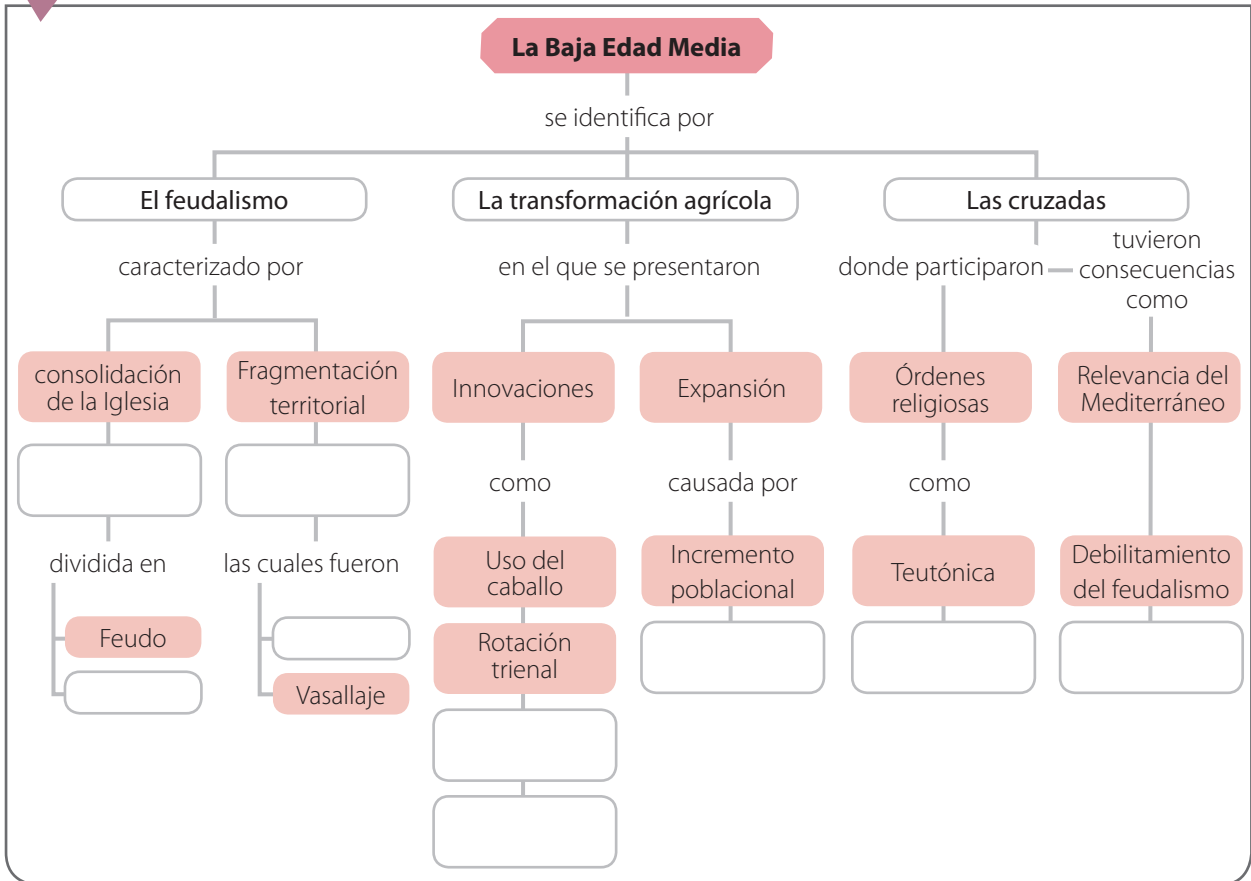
La Baja Edad Media

se identifica por

El feudalismo

caracterizado por

consolidación de la Iglesia

dividida en

Feudo

Fragmentación territorial

las cuales fueron

Vasallaje

La transformación agrícola

en el que se presentaron

Innovaciones

como

Uso del caballo

Rotación trienal

Expansión

causada por

Incremento poblacional

Las cruzadas

donde participaron

Órdenes religiosas

como

Teutónica

tuvieron consecuencias como

Relevancia del Mediterráneo

Debilitamiento del feudalismo